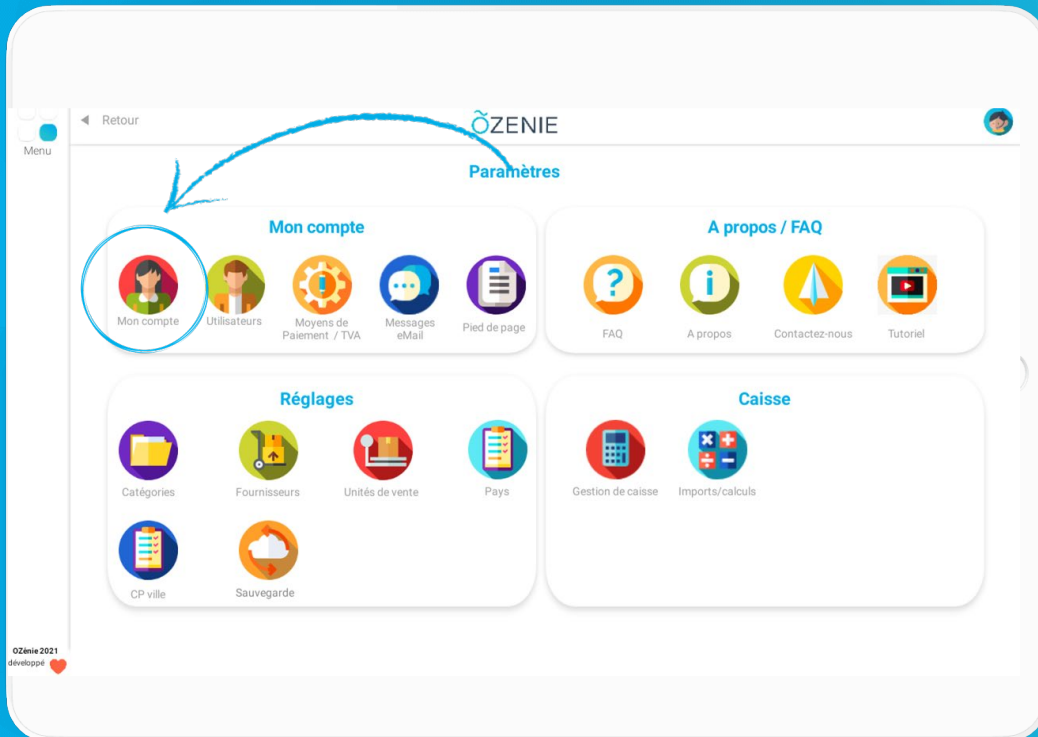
Menu

Retour

ÕZENIE

Paramètres

Mon compte

Mon compte
Utilisateurs
Moyens de Paiement / TVA
Messages eMail
Pied de page

A propos / FAQ

FAQ
A propos
Contactez-nous
Tutoriel

Réglages

Catégories
Fournisseurs
Unités de vente
Pays
CP ville
Sauvegarde

Caisse

Gestion de caisse
Imports/calculs

OZénie 2021
développé